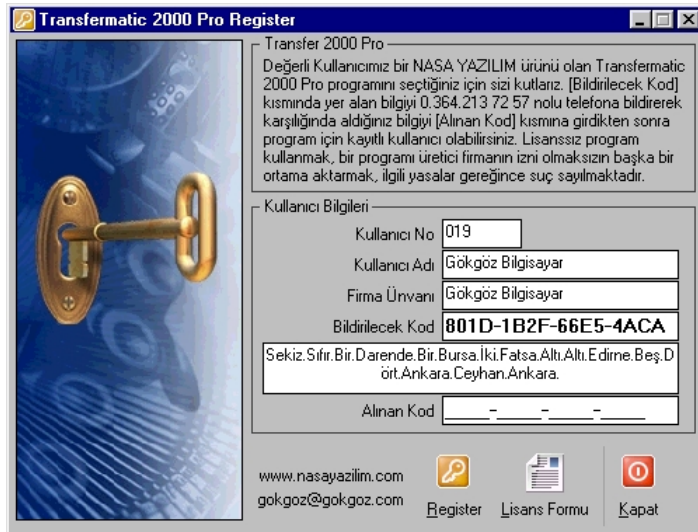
Transfermatic 2000 Pro Register

Transfer 2000 Pro

Değerli Kullanıcımız bir NASA YAZILIM ürünü olan Transfermatic 2000 Pro programını seçtiğiniz için sizi kutlarız. [Bildirilecek Kod] kısmında yer alan bilgiyi 0.364.213 72 57 nolu telefona bildirerek karşılığında aldığınız bilgiyi [Alınan Kod] kısmına girdikten sonra program için kayıtlı kullanıcı olabilirsiniz. Lisanssız program kullanmak, bir programı üretici firmanın izni olmaksızın başka bir ortama aktarmak, ilgili yasalar gereğince suç sayılmaktadır.

Kullanıcı Bilgileri

Kullanıcı No 019

Kullanıcı Adı Gökgöz Bilgisayar

Firma Ünvanı Gökgöz Bilgisayar

Bildirilecek Kod 801D-1B2F-66E5-4ACA

Sekiz.Sıfır.Bir.Darende.Bir.Bursa.İki.Fatsa.Altı.Altı.Edirne.Beş.Dört.Ankara.Ceyhan.Ankara.

Alınan Kod ____-____-____-____

www.nasayazilim.com
gokgoz@gokgoz.com

Register Lisans Formu Kapat